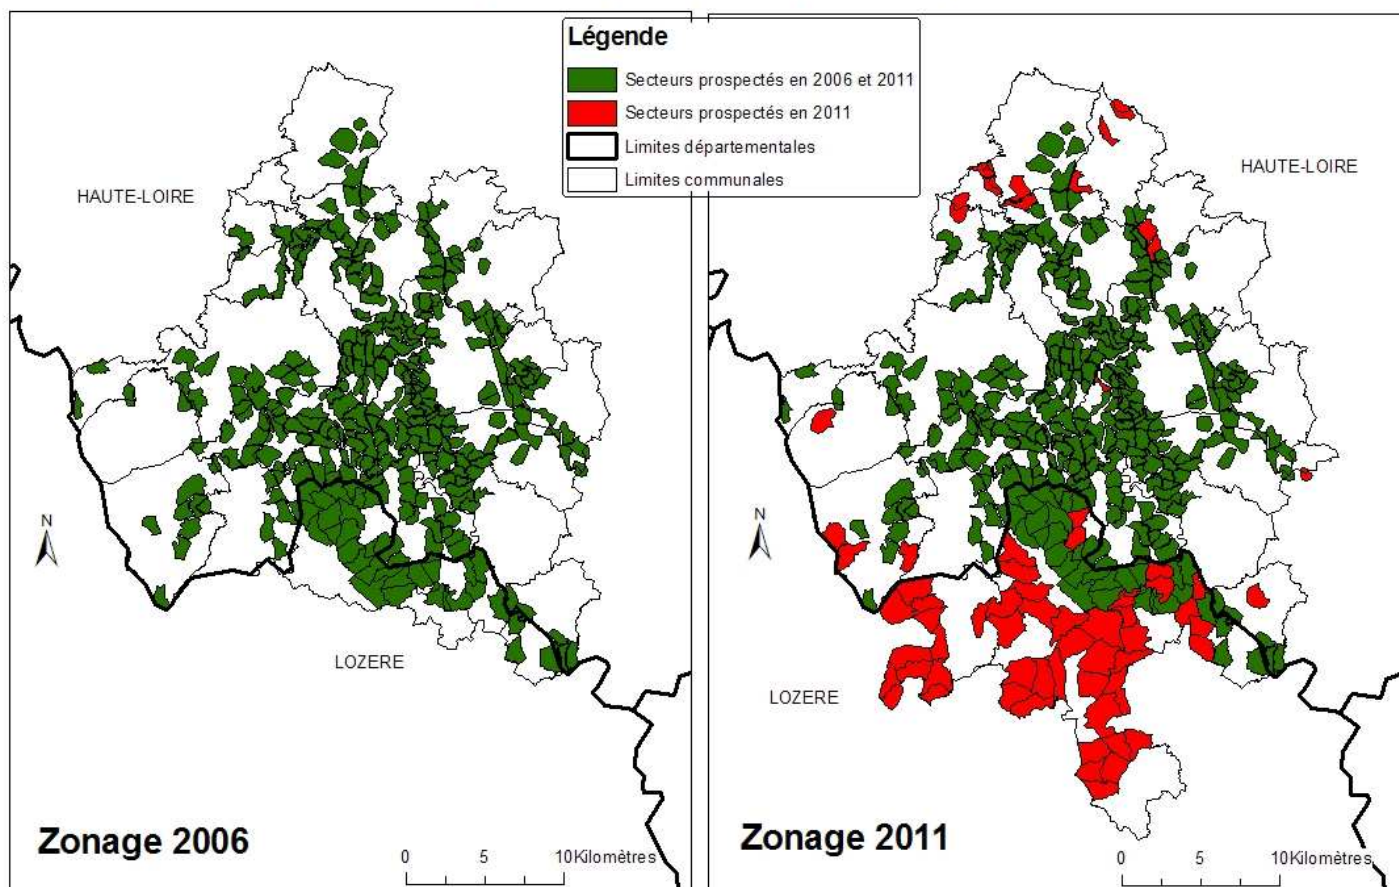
Légende
Secteurs prospectés en 2006 et 2011
Secteurs prospectés en 2011
Limites départementales
Limites communales

HAUTE-LOIRE
N
LOZERE
Zonage 2006
0 5 10Kilomètres

HAUTE-LOIRE
N
LOZERE
Zonage 2011
0 5 10Kilomètres